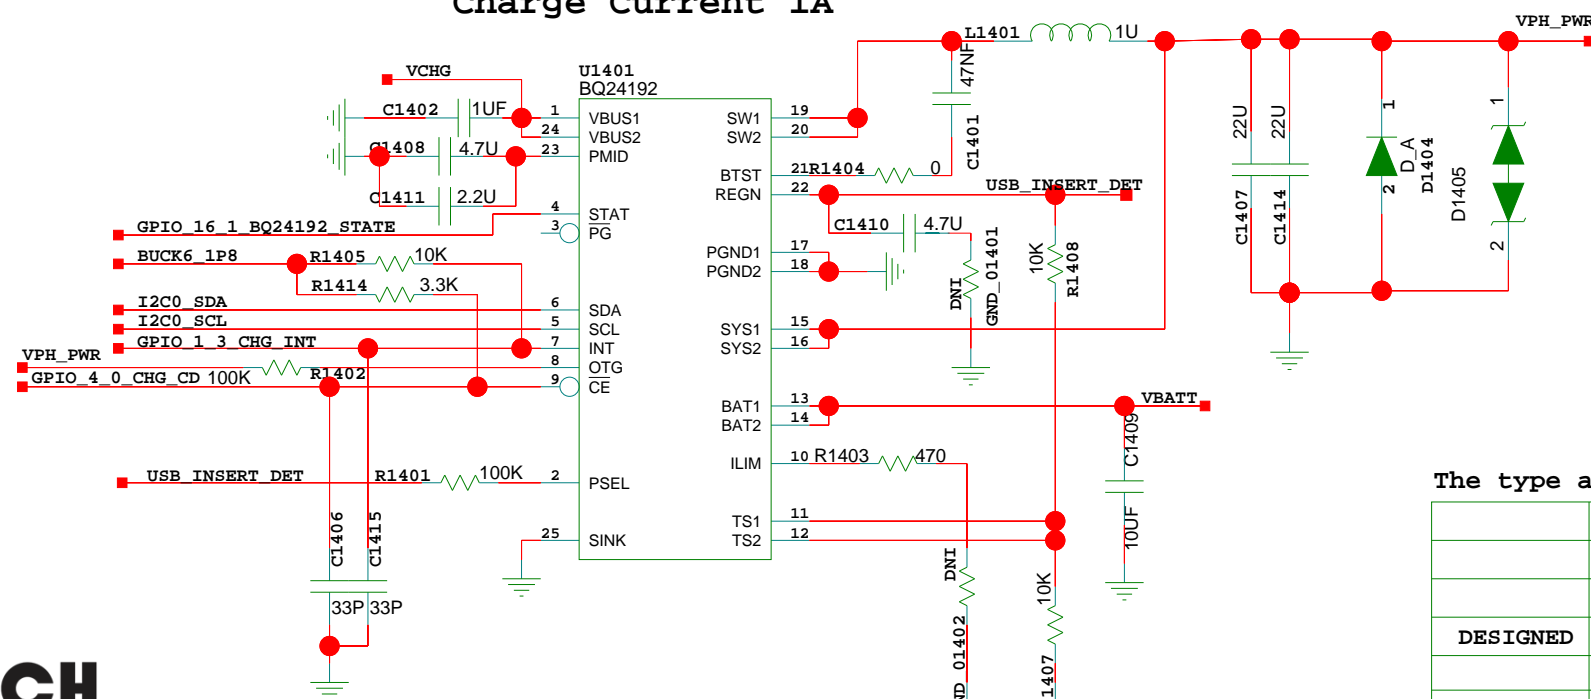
Charge Current 1A

L1401 1U
VPH_PWR
47NF
C1401
VCHG
U1401
BQ24192
C1402 1UF
1 VBUS1
24 VBUS2
C1408 4.7U
23 PMID
SW1 19
SW2 20
BTST 21 R1404 0
REGN 22
USB_INSERT_DET
C1411 2.2U
4 STAT
3 PG
GPIO_16_1_BQ24192_STATE
BUCK6_1P8 R1405 10K
R1414 3.3K
C1410 4.7U
PGND1 17
PGND2 18
DNI
GND_01401
10K
R1408
22U
22U
C1407
C1414
1
2
D_A
D1404
D1405
1
2
I2C0_SDA 6 SDA
I2C0_SCL 5 SCL
GPIO_1_3_CHG_INT 7 INT
VPH_PWR 8 OTG
GPIO_4_0_CHG_CD 100K R1402 9 CE
SYS1 15
SYS2 16
BAT1 13
BAT2 14
VBATT
C1409
10UF
ILIM 10 R1403 470
USB_INSERT_DET R1401 100K 2 PSEL
The type a
25 SINK
TS1 11
TS2 12
C1406
C1415
33P 33P
DNI
D_01402
10K
1407
DESIGNED
CH